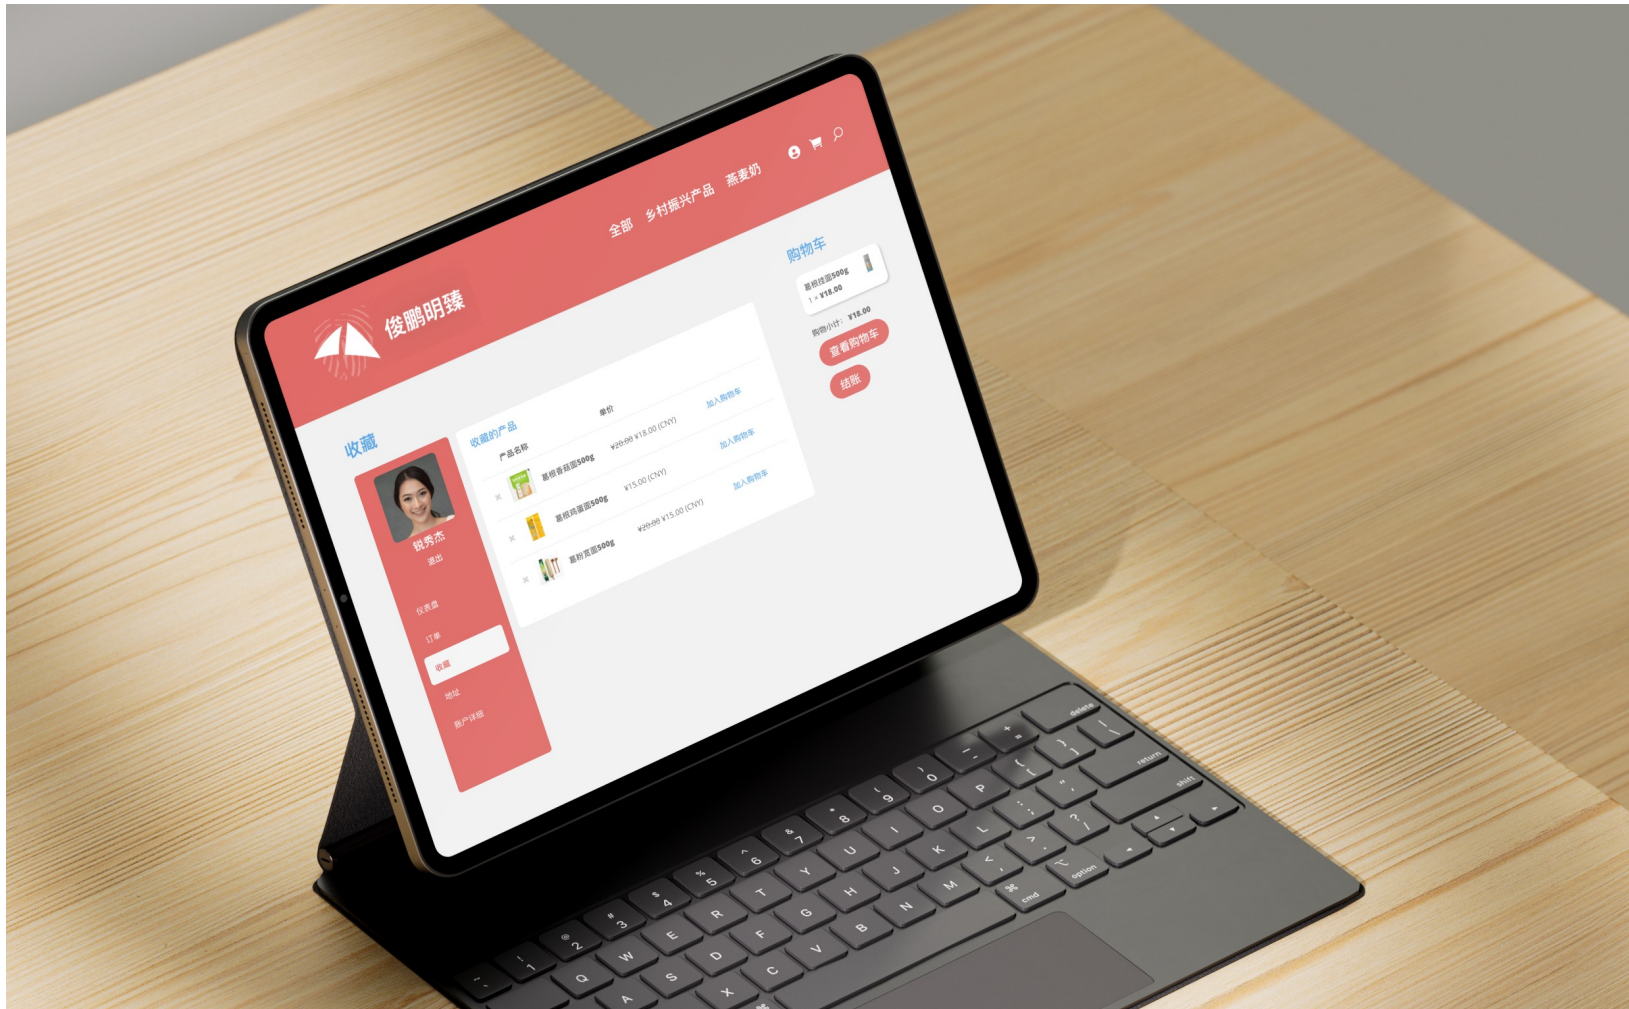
俊鹏明臻

全部 乡村振兴产品 燕麦奶

收藏

锐秀杰
退出

仪表盘
订单
收藏
地址
账户详细

收藏的产品

| | 产品名称 | 单价 | |
|---|---|---|---|
| × | 葛根香菇面500g | ¥20.00 ¥18.00 (CNY) | 加入购物车 |
| × | 葛根鸡蛋面500g | ¥15.00 (CNY) | 加入购物车 |
| × | 葛粉宽面500g | ¥20.00 ¥15.00 (CNY) | 加入购物车 |

购物车

葛根挂面500g
1 × ¥18.00

购物小计: ¥18.00

查看购物车

结账

delete
return
shift
option
cmd
Q W E R T Y U I O P
A S D F G H J K L
Z X C V B N M
~ ` ! 1 @ 2 # 3 $ 4 % 5 ^ 6 & 7 * 8 ( 9 ) 0 _ - + =
{ [ } ] | \
: ; " '
< , > . ? /
⌘
⌥